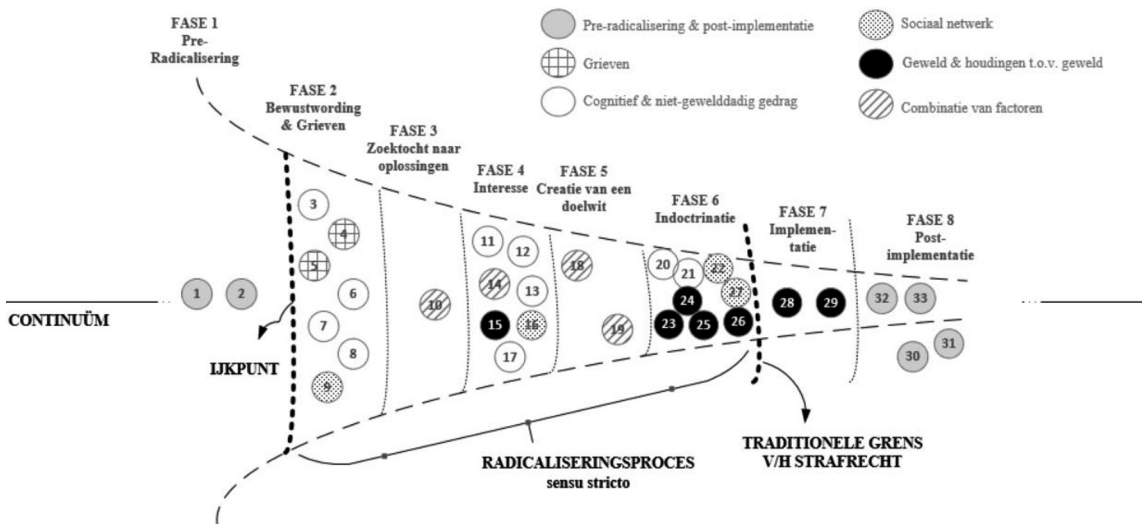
FASE 1
Pre-Radicalisering

Pre-radicalisering & post-implementatie

Grieven

Cognitief & niet-gewelddadig gedrag

Sociaal netwerk

Geweld & houdingen t.o.v. geweld

Combinatie van factoren

FASE 2
Bewustwording & Grieven

FASE 3
Zoektocht naar oplossingen

FASE 4
Interesse

FASE 5
Creatie van een doelwit

FASE 6
Indoctrinatie

FASE 7
Implementatie

FASE 8
Post-implementatie

3
4
5
6
7
8
9
10
11
12
14
13
15
16
17
18
19
20
21
22
27
24
23
25
26
28
29
32
33
30
31
1
2

CONTINUÜM

IJKPUNT

RADICALISERINGSPROCES
sensu stricto

TRADITIONELE GRENS
V/H STRAFRECHT